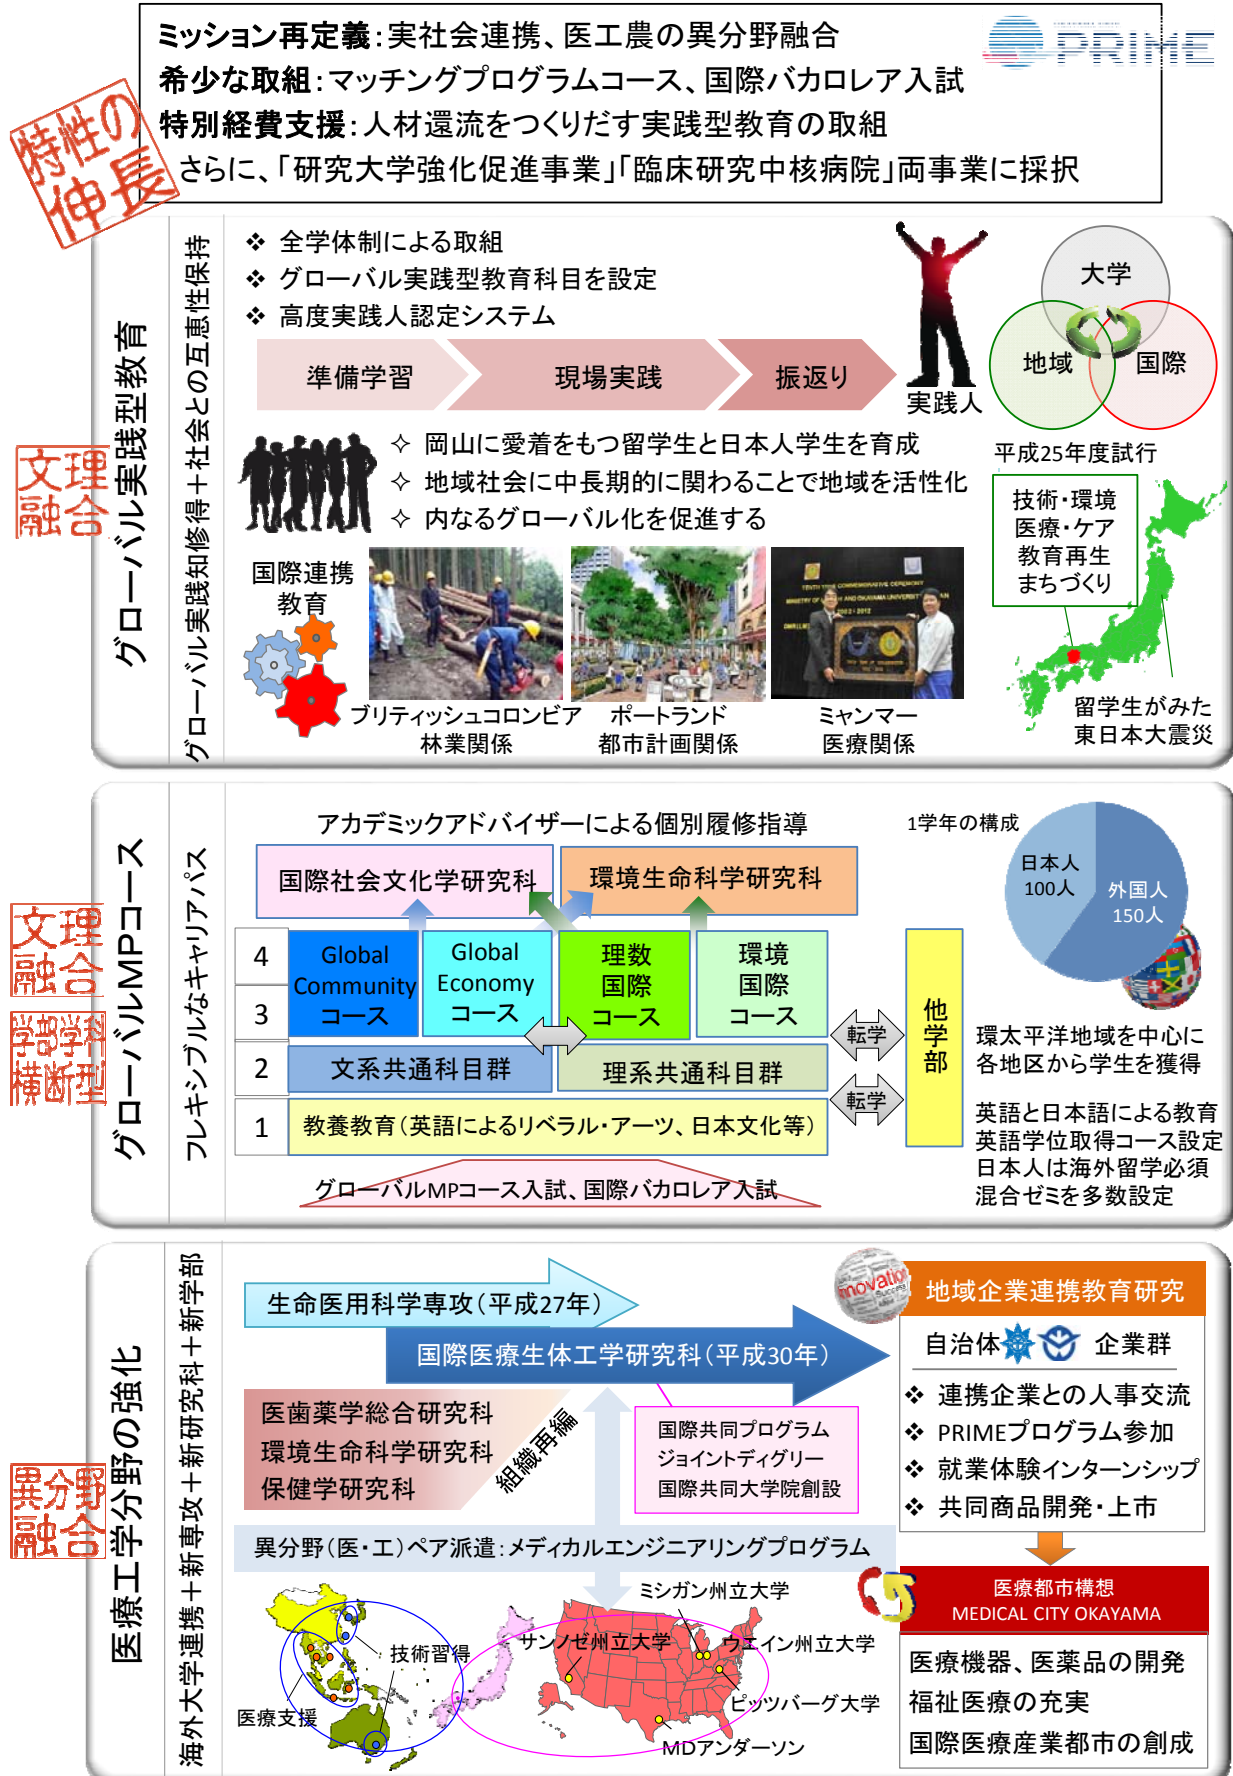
ミッション再定義：実社会連携、医工農の異分野融合
希少な取組：マッチングプログラムコース、国際バカロレア入試
特別経費支援：人材還流をつくりだす実践型教育の取組
さらに、「研究大学強化促進事業」「臨床研究中核病院」両事業に採択

PRIME

特性の伸長

グローバル実践型教育

文理融合

グローバル実践知修得＋社会との互恵性保持

❖ 全学体制による取組
❖ グローバル実践型教育科目を設定
❖ 高度実践人認定システム

準備学習　現場実践　振返り

実践人

大学
地域
国際

✧ 岡山に愛着をもつ留学生と日本人学生を育成
✧ 地域社会に中長期的に関わることで地域を活性化
✧ 内なるグローバル化を促進する

平成25年度試行

技術・環境
医療・ケア
教育再生
まちづくり

国際連携教育

ブリティッシュコロンビア
林業関係

ポートランド
都市計画関係

ミャンマー
医療関係

留学生がみた
東日本大震災

グローバルMPコース

文理融合

学部学科横断型

フレキシブルなキャリアパス

アカデミックアドバイザーによる個別履修指導

国際社会文化学研究科
環境生命科学研究科

| 4 | Global Community コース | Global Economy コース | 理数国際コース | 環境国際コース |
|---|---|---|---|---|
| 3 | | | | |
| 2 | 文系共通科目群 | | 理系共通科目群 | |
| 1 | 教養教育（英語によるリベラル・アーツ、日本文化等） | | | |

転学
転学
他学部

グローバルMPコース入試、国際バカロレア入試

1学年の構成
日本人100人
外国人150人

環太平洋地域を中心に
各地区から学生を獲得

英語と日本語による教育
英語学位取得コース設定
日本人は海外留学必須
混合ゼミを多数設定

医療工学分野の強化

異分野融合

海外大学連携＋新専攻＋新研究科＋新学部

生命医用科学専攻（平成27年）
国際医療生体工学研究科（平成30年）

医歯薬学総合研究科
環境生命科学研究科
保健学研究科

組織再編

国際共同プログラム
ジョイントディグリー
国際共同大学院創設

地域企業連携教育研究
自治体　企業群
❖ 連携企業との人事交流
❖ PRIMEプログラム参加
❖ 就業体験インターンシップ
❖ 共同商品開発・上市

異分野（医・工）ペア派遣：メディカルエンジニアリングプログラム

医療都市構想
MEDICAL CITY OKAYAMA

医療機器、医薬品の開発
福祉医療の充実
国際医療産業都市の創成

技術習得
医療支援
ミシガン州立大学
サンノゼ州立大学
ウエイン州立大学
ピッツバーグ大学
MDアンダーソン